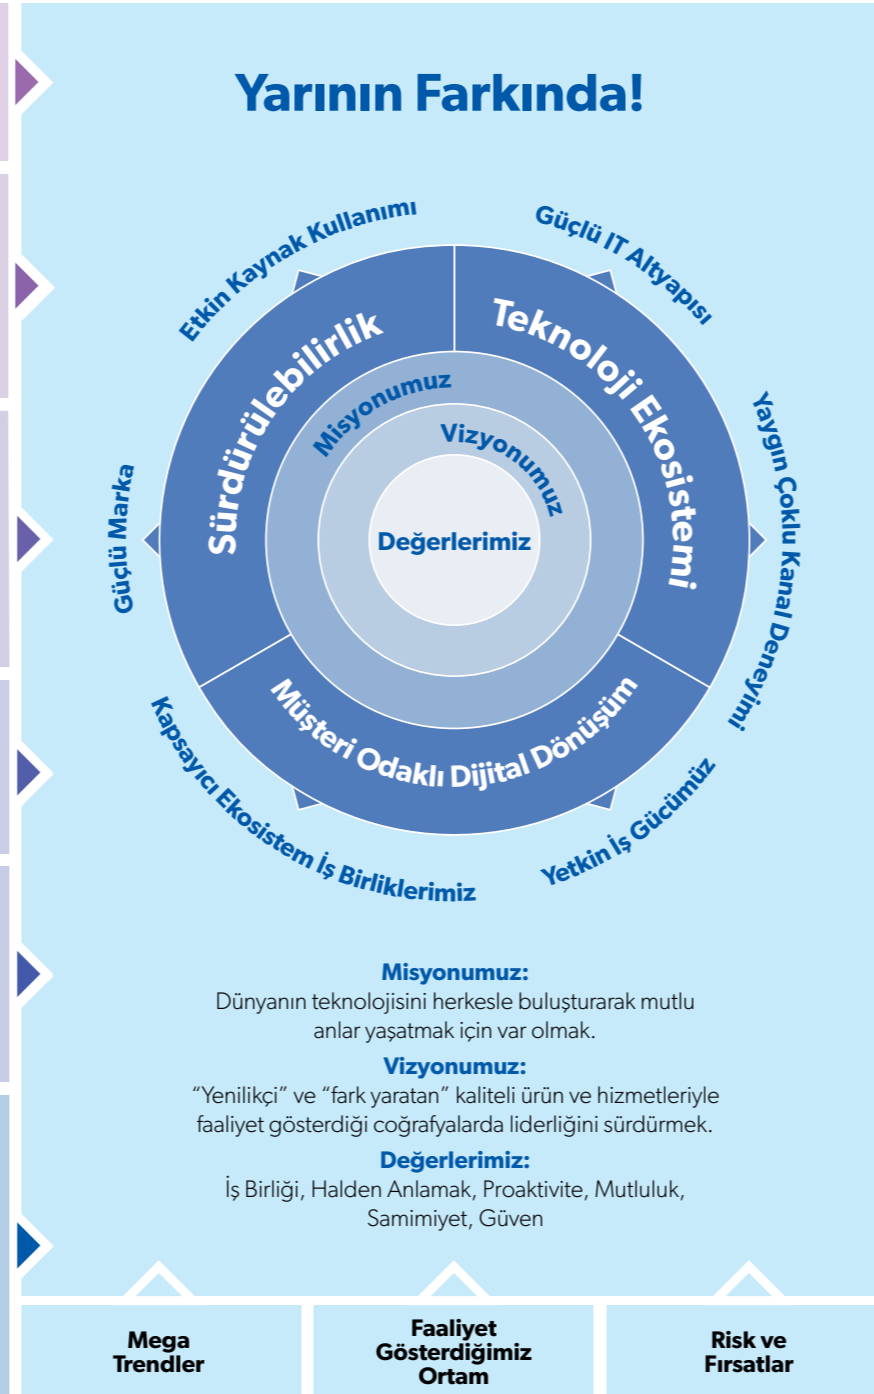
Yarının Farkında!

Etkin Kaynak Kullanımı

Güçlü IT Altyapısı

Sürdürülebilirlik

Teknoloji Ekosistemi

Misyonumuz

Vizyonumuz

Değerlerimiz

Güçlü Marka

Yaygın Çoklu Kanal Deneyimi

Müşteri Odaklı Dijital Dönüşüm

Kapsayıcı Ekosistem İş Birliklerimiz

Yetkin İş Gücümüz

Misyonumuz:
Dünyanın teknolojisini herkesle buluşturarak mutlu anlar yaşatmak için var olmak.

Vizyonumuz:
"Yenilikçi" ve "fark yaratan" kaliteli ürün ve hizmetleriyle faaliyet gösterdiği coğrafyalarda liderliğini sürdürmek.

Değerlerimiz:
İş Birliği, Halden Anlamak, Proaktivite, Mutluluk, Samimiyet, Güven

Mega Trendler

Faaliyet Gösterdiğimiz Ortam

Risk ve Fırsatlar